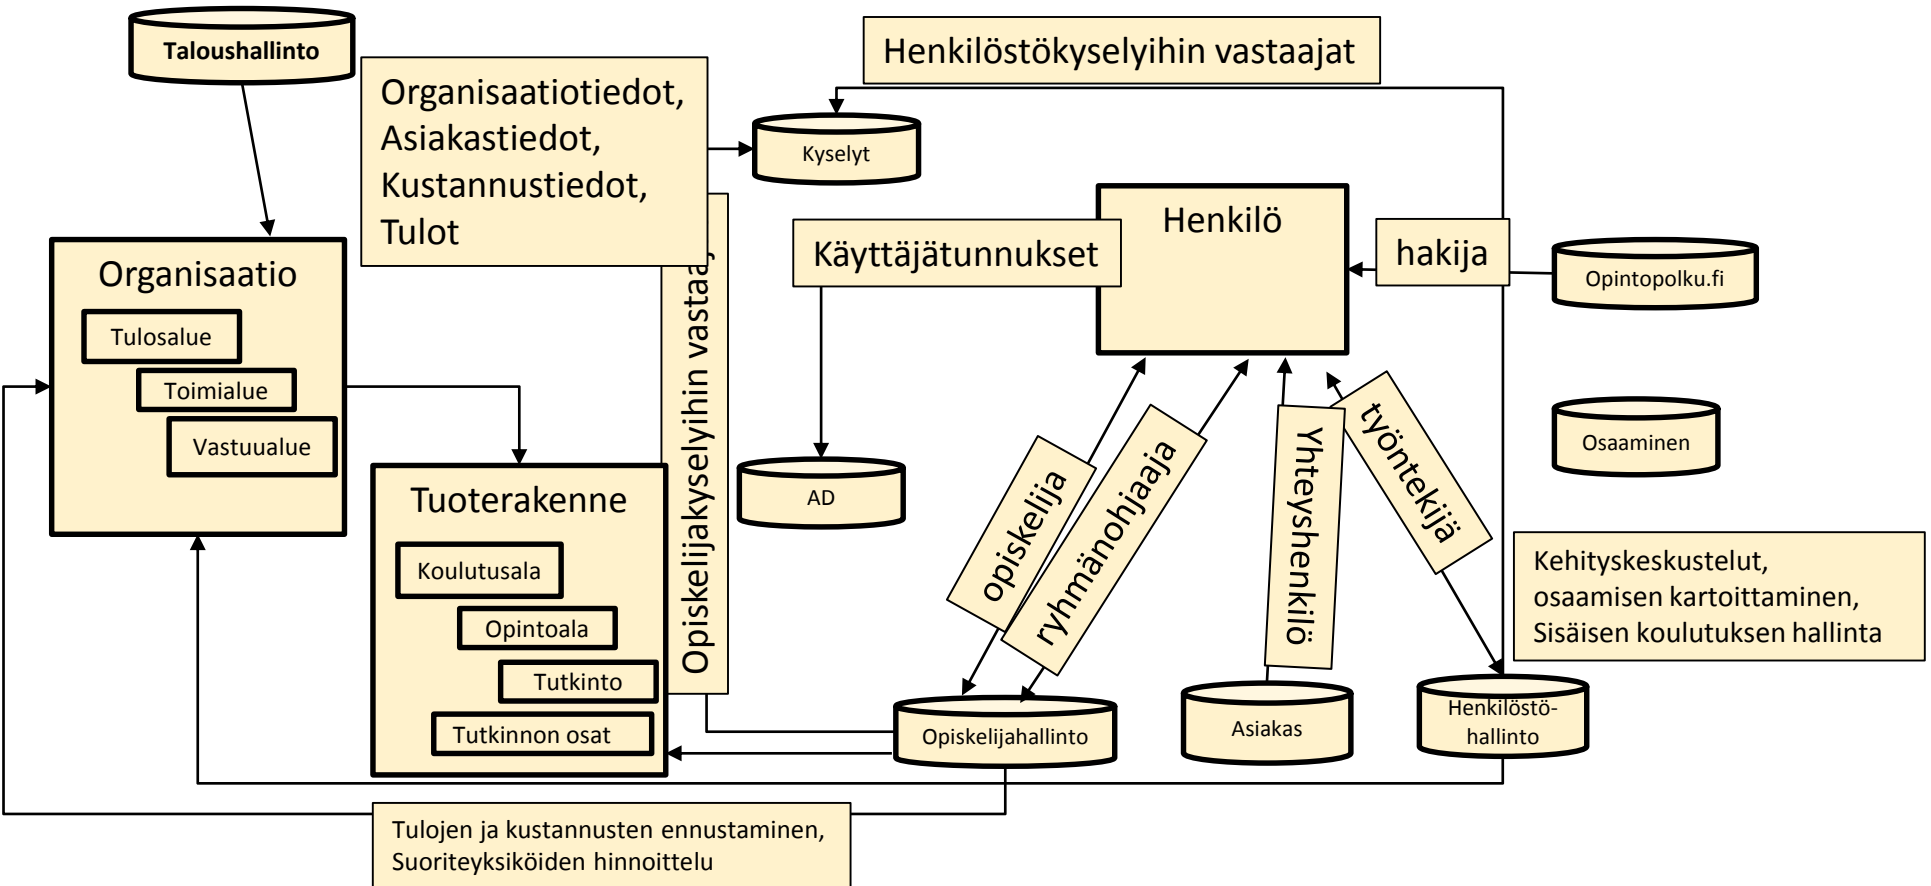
Taloushallinto

Henkilöstökyselyihin vastaajat

Organisaatiotiedot, Asiakastiedot, Kustannustiedot, Tulot

Kyselyt

Henkilö

Käyttäjätunnukset

hakija

Opintopolku.fi

Organisaatio

Tulosalue

Toimialue

Vastuualue

Opiskelijakyselyihin vastaa

Osaaminen

AD

Tuoterakenne

Koulutusala

Opintoala

Tutkinto

Tutkinnon osat

opiskelija

ryhmänohjaaja

Yhteyshenkilö

työntekijä

Kehityskeskustelut, osaamisen kartoittaminen, Sisäisen koulutuksen hallinta

Opiskelijahallinto

Asiakas

Henkilöstöhallinto

Tulojen ja kustannusten ennustaminen, Suoriteyksiköiden hinnoittelu